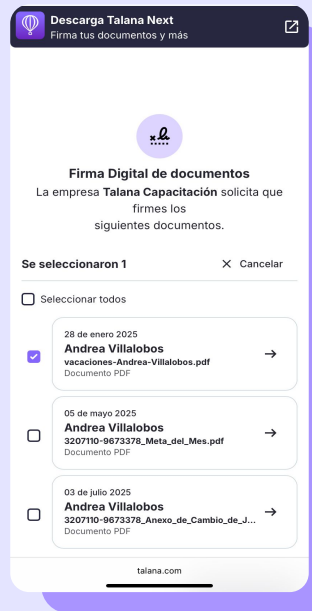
Descarga Talana Next
Firma tus documentos y más

Firma Digital de documentos
La empresa **Talana Capacitación** solicita que firmes los siguientes documentos.

Se seleccionaron 1

Cancelar

Seleccionar todos

28 de enero 2025
Andrea Villalobos
vacaciones-Andrea-Villalobos.pdf
Documento PDF

05 de mayo 2025
Andrea Villalobos
3207110-9673378_Meta_del_Mes.pdf
Documento PDF

03 de julio 2025
Andrea Villalobos
3207110-9673378_Anexo_de_Cambio_de_J...
Documento PDF

talana.com